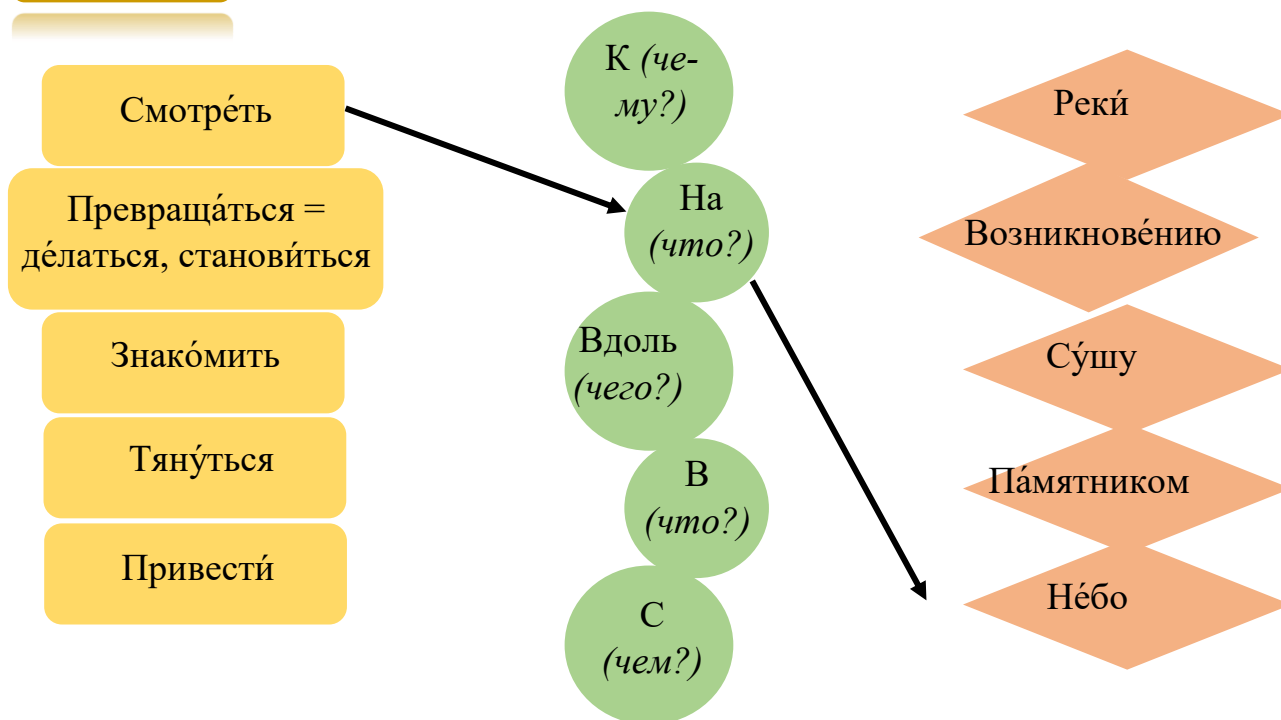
Смотре́ть

Превраща́ться = де́латься, станови́ться

Знако́мить

Тяну́ться

Привести́

К *(чему?)*

На *(что?)*

Вдоль *(чего?)*

В *(что?)*

С *(чем?)*

Реки́

Возникнове́нию

Су́шу

Па́мятником

Не́бо